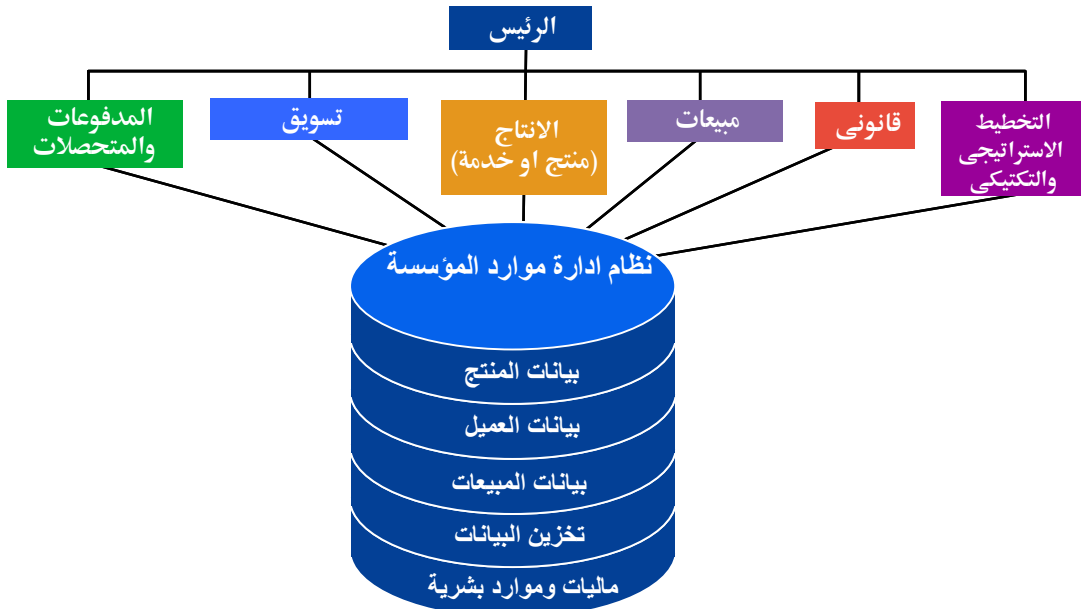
الرئيس

التخطيط الاستراتيجى والتكتيكى

قانونى

مبيعات

الانتاج (منتج او خدمة)

تسويق

المدفوعات والمتحصلات

نظام ادارة موارد المؤسسة

بيانات المنتج

بيانات العميل

بيانات المبيعات

تخزين البيانات

ماليات وموارد بشرية